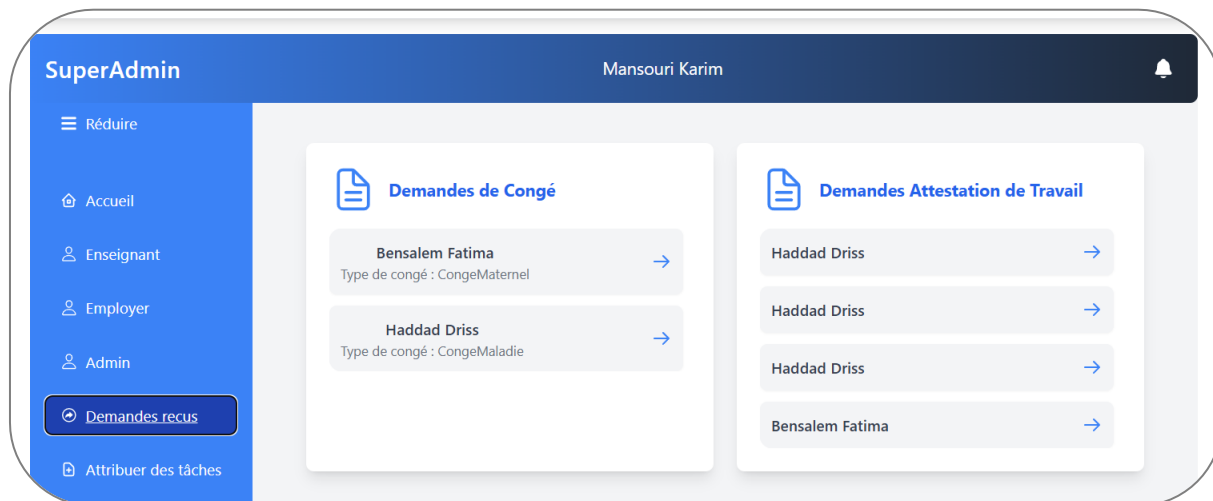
SuperAdmin

Mansouri Karim

Réduire

Accueil

Enseignant

Employer

Admin

Demandes recus

Attribuer des tâches

Demandes de Congé

Bensalem Fatima
Type de congé : CongeMaternel

Haddad Driss
Type de congé : CongeMaladie

Demandes Attestation de Travail

Haddad Driss

Haddad Driss

Haddad Driss

Bensalem Fatima